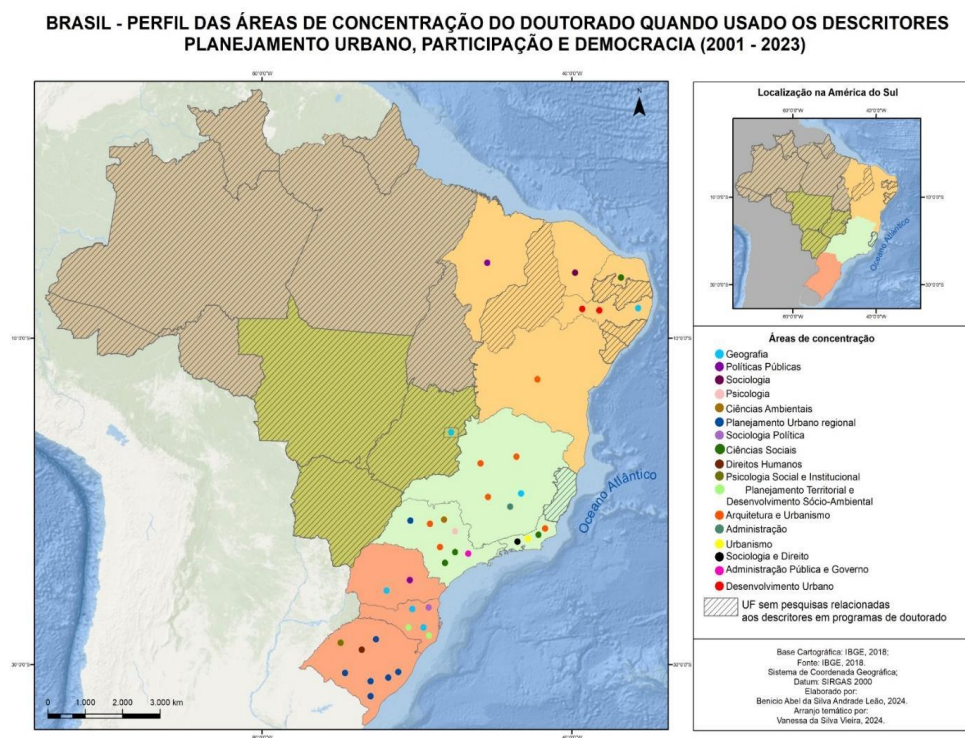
BRASIL - PERFIL DAS ÁREAS DE CONCENTRAÇÃO DO DOUTORADO QUANDO USADO OS DESCRITORES PLANEJAMENTO URBANO, PARTICIPAÇÃO E DEMOCRACIA (2001 - 2023)

60°0'0"W
40°0'0"W
N
10°0'0"S
10°0'0"S
30°0'0"S
30°0'0"S
Oceano Atlântico
0 1.000 2.000 3.000 km

Localização na América do Sul
60°0'0"W 40°0'0"W
10°0'0"S 10°0'0"S
30°0'0"S 30°0'0"S
Oceano Atlântico
60°0'0"W 40°0'0"W

Áreas de concentração
Geografia
Políticas Públicas
Sociologia
Psicologia
Ciências Ambientais
Planejamento Urbano regional
Sociologia Política
Ciências Sociais
Direitos Humanos
Psicologia Social e Institucional
Planejamento Territorial e Desenvolvimento Sócio-Ambiental
Arquitetura e Urbanismo
Administração
Urbanismo
Sociologia e Direito
Administração Pública e Governo
Desenvolvimento Urbano
UF sem pesquisas relacionadas aos descritores em programas de doutorado

Base Cartográfica: IBGE, 2018;
Fonte: IBGE, 2018.
Sistema de Coordenada Geográfica;
Datum: SIRGAS 2000
Elaborado por:
Benicio Abel da Silva Andrade Leão, 2024.
Arranjo temático por:
Vanessa da Silva Vieira, 2024.